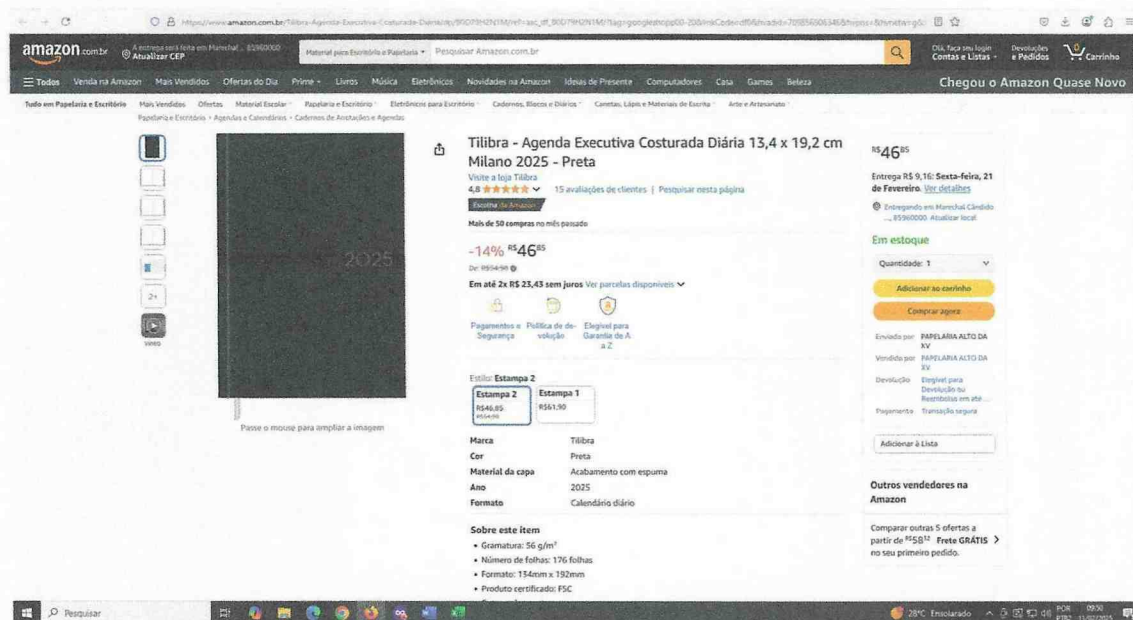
https://www.amazon.com.br/Tilibra-Agenda-Executiva-Costurada-Diaria/dp/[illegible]

amazon.com.br

A entrega será feita em Marechal ... 85960000
Atualizar CEP

Material para Escritório e Papelaria ▾ Pesquisar Amazon.com.br

Olá, faça seu login
Contas e Listas ▾

Devoluções
e Pedidos

0
Carrinho

☰ Todos Venda na Amazon Mais Vendidos Ofertas do Dia Prime ▾ Livros Música Eletrônicos Novidades na Amazon Ideias de Presente Computadores Casa Games Beleza

Chegou o Amazon Quase Novo

Tudo em Papelaria e Escritório Mais Vendidos Ofertas Material Escolar ▾ Papelaria e Escritório ▾ Eletrônicos para Escritório ▾ Cadernos, Blocos e Diários ▾ Canetas, Lápis e Materiais de Escrita ▾ Arte e Artesanato ▾

Papelaria e Escritório › Agendas e Calendários › Cadernos de Anotações e Agendas

2025

2+

VÍDEO

Passe o mouse para ampliar a imagem

Tilibra - Agenda Executiva Costurada Diária 13,4 x 19,2 cm Milano 2025 - Preta

Visite a loja Tilibra

4,8 ★★★★★ ▾ 15 avaliações de clientes | Pesquisar nesta página

Escolha da Amazon

Mais de 50 compras no mês passado

-14% R$46,85

De: R$54,90

Em até 2x R$ 23,43 sem juros Ver parcelas disponíveis ▾

Pagamentos e Segurança

Política de devolução

Elegível para Garantia de A a Z

Estilo: Estampa 2

Estampa 2
R$46,85
R$54,90

Estampa 1
R$61,90

| | |
|---|---|
| Marca | Tilibra |
| Cor | Preta |
| Material da capa | Acabamento com espuma |
| Ano | 2025 |
| Formato | Calendário diário |

Sobre este item
• Gramatura: 56 g/m²
• Número de folhas: 176 folhas
• Formato: 134mm x 192mm
• Produto certificado: FSC

R$46,85

Entrega R$ 9,16: Sexta-feira, 21 de Fevereiro. Ver detalhes

Entregando em Marechal Cândido ... 85960000 Atualizar local

Em estoque

Quantidade: 1

Adicionar ao carrinho

Comprar agora

Enviado por PAPELARIA ALTO DA XV

Vendido por PAPELARIA ALTO DA XV

Devolução Elegível para Devolução ou Reembolso em até ...

Pagamento Transação segura

Adicionar à Lista

Outros vendedores na Amazon

Comparar outras 5 ofertas a partir de R$58,52 Frete GRÁTIS no seu primeiro pedido.

Pesquisar

28°C Ensolarado POR PTB2 09:50 11/02/2025